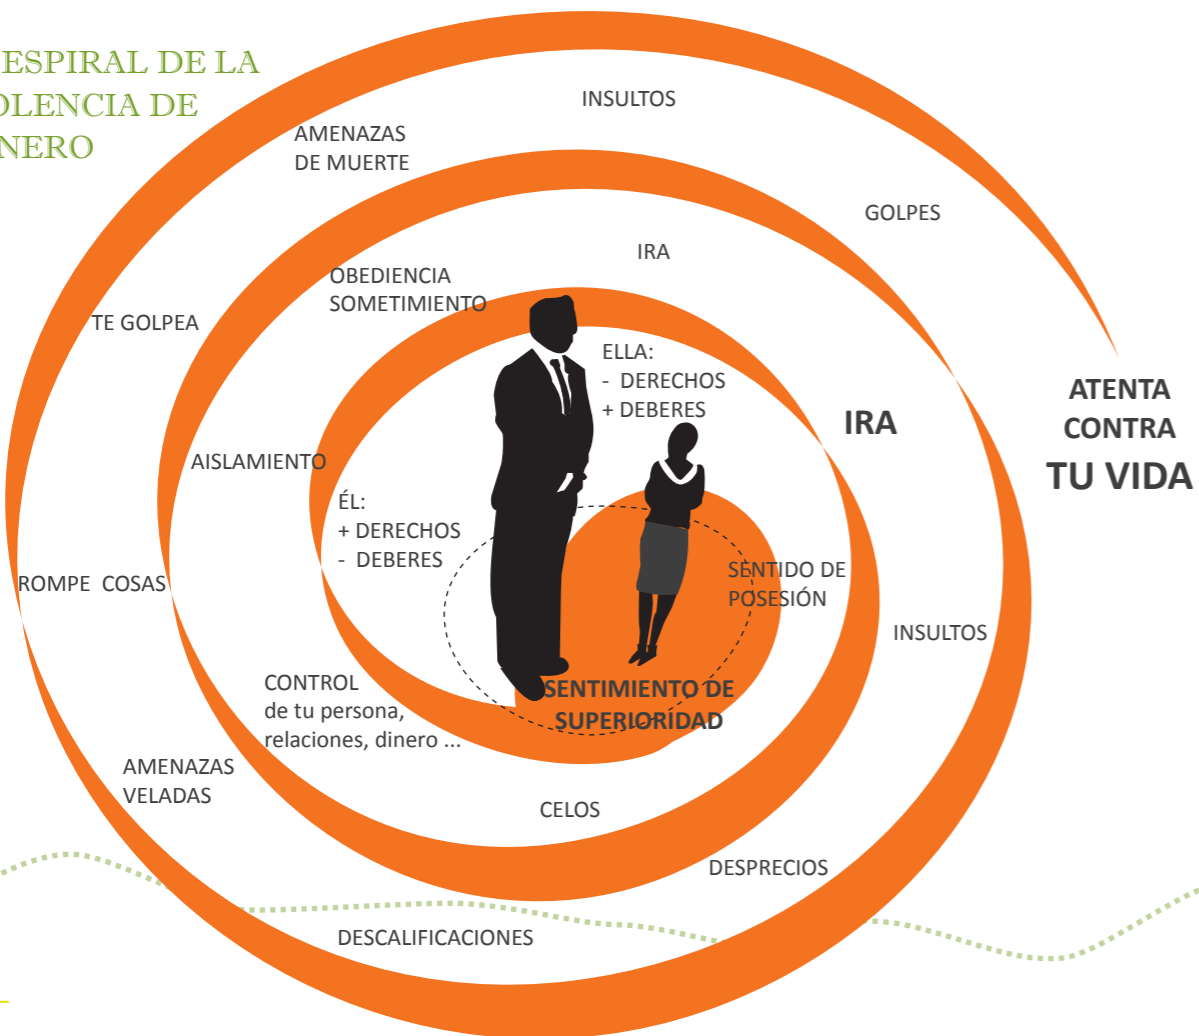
ESPIRAL DE LA
OLENCIA DE
NERO

INSULTOS

AMENAZAS
DE MUERTE

GOLPES

IRA

OBEDIENCIA
SOMETIMIENTO

TE GOLPEA

ELLA:
- DERECHOS
+ DEBERES

IRA

ATENTA
CONTRA
TU VIDA

AISLAMIENTO

ÉL:
+ DERECHOS
- DEBERES

SENTIDO DE
POSESIÓN

ROMPE COSAS

INSULTOS

CONTROL
de tu persona,
relaciones, dinero ...

SENTIMIENTO DE
SUPERIORIDAD

AMENAZAS
VELADAS

CELOS

DESPRECIOS

DESCALIFICACIONES